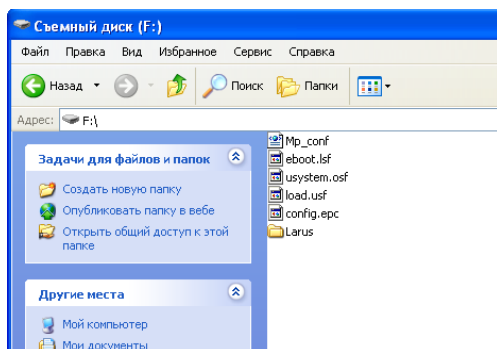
Съемный диск (F:)

Файл Правка Вид Избранное Сервис Справка

Назад Поиск Папки

Адрес: F:\

Задачи для файлов и папок

Создать новую папку

Опубликовать папку в вебе

Открыть общий доступ к этой папке

Другие места

Мой компьютер

Мои документы

Mp_conf
eboot.lsf
usystem.osf
load.usf
config.epc
Larus